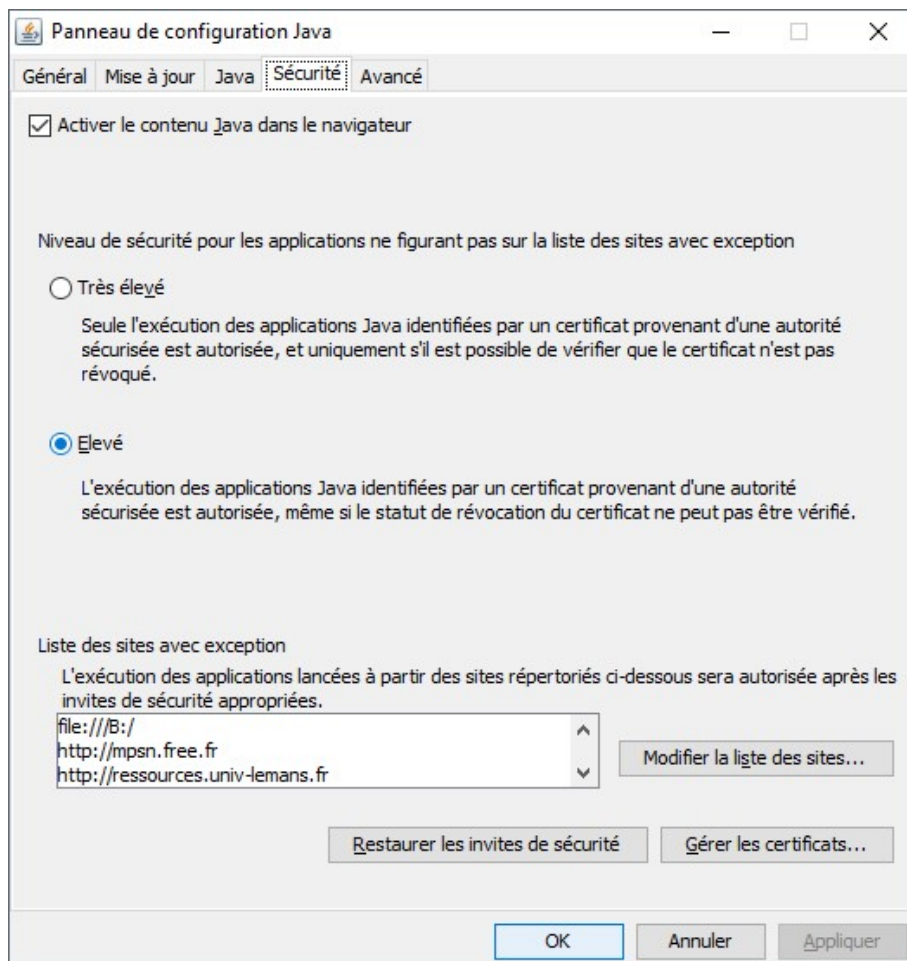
Panneau de configuration Java

Général | Mise à jour | Java | Sécurité | Avancé

Activer le contenu Java dans le navigateur

Niveau de sécurité pour les applications ne figurant pas sur la liste des sites avec exception

Très élevé

Seule l'exécution des applications Java identifiées par un certificat provenant d'une autorité sécurisée est autorisée, et uniquement s'il est possible de vérifier que le certificat n'est pas révoqué.

Elevé

L'exécution des applications Java identifiées par un certificat provenant d'une autorité sécurisée est autorisée, même si le statut de révocation du certificat ne peut pas être vérifié.

Liste des sites avec exception

L'exécution des applications lancées à partir des sites répertoriés ci-dessous sera autorisée après les invites de sécurité appropriées.

file:///B:/
http://mpsn.free.fr
http://ressources.univ-lemans.fr

Modifier la liste des sites...

Restaurer les invites de sécurité

Gérer les certificats...

OK | Annuler | Appliquer